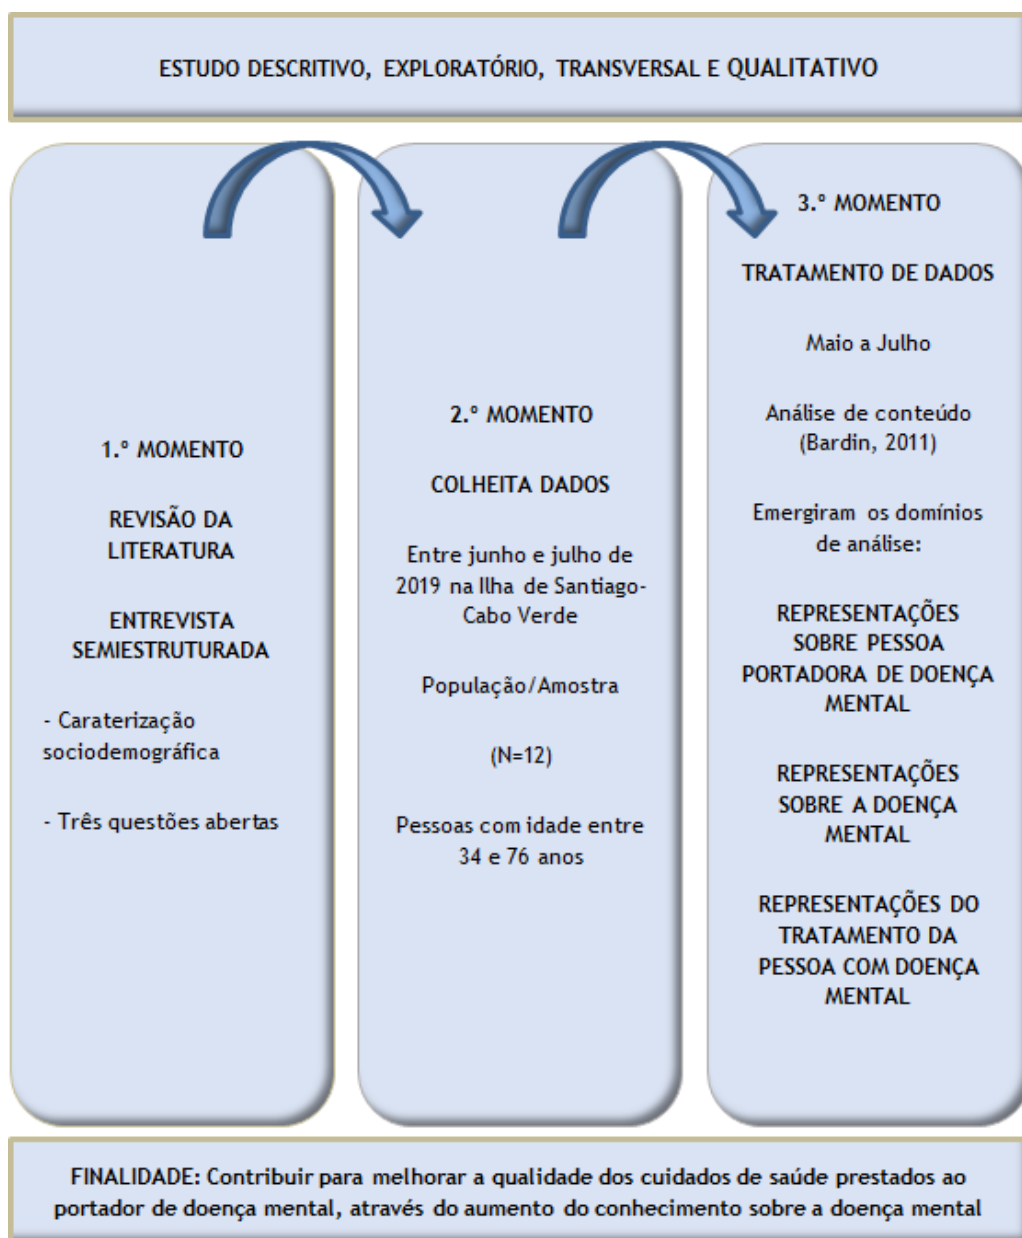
ESTUDO DESCRITIVO, EXPLORATÓRIO, TRANSVERSAL E QUALITATIVO

1.º MOMENTO

REVISÃO DA LITERATURA

ENTREVISTA SEMIESTRUTURADA

- Caraterização sociodemográfica

- Três questões abertas

2.º MOMENTO

COLHEITA DADOS

Entre junho e julho de 2019 na Ilha de Santiago-Cabo Verde

População/Amostra

(N=12)

Pessoas com idade entre 34 e 76 anos

3.º MOMENTO

TRATAMENTO DE DADOS

Maio a Julho

Análise de conteúdo (Bardin, 2011)

Emergiram os domínios de análise:

REPRESENTAÇÕES SOBRE PESSOA PORTADORA DE DOENÇA MENTAL

REPRESENTAÇÕES SOBRE A DOENÇA MENTAL

REPRESENTAÇÕES DO TRATAMENTO DA PESSOA COM DOENÇA MENTAL

FINALIDADE: Contribuir para melhorar a qualidade dos cuidados de saúde prestados ao portador de doença mental, através do aumento do conhecimento sobre a doença mental